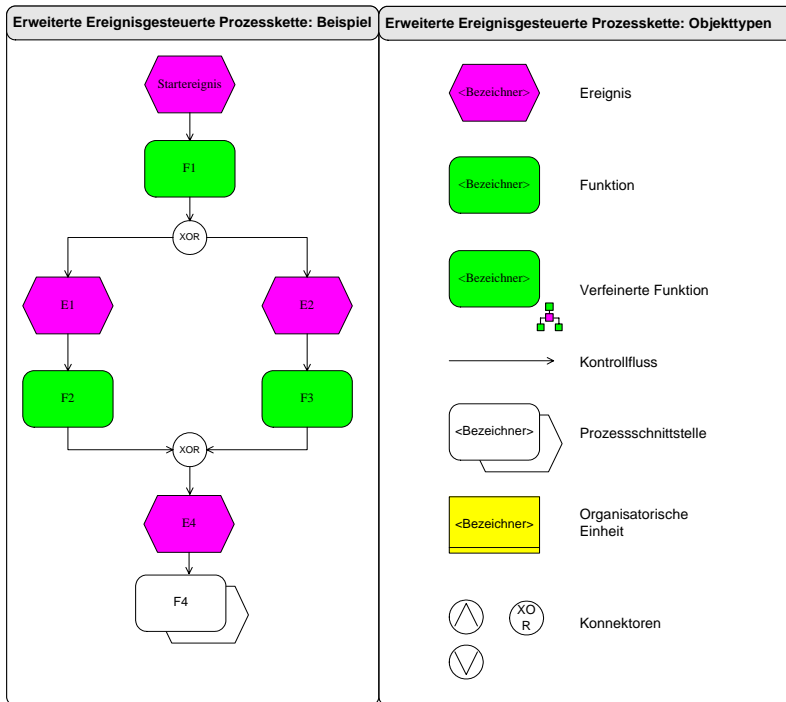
Erweiterte Ereignisgesteuerte Prozesskette: Beispiel

Startereignis

F1

XOR

E1

E2

F2

F3

XOR

E4

F4

Erweiterte Ereignisgesteuerte Prozesskette: Objekttypen

<Bezeichner>

Ereignis

<Bezeichner>

Funktion

<Bezeichner>

Verfeinerte Funktion

Kontrollfluss

<Bezeichner>

Prozessschnittstelle

<Bezeichner>

Organisatorische Einheit

XO R

Konnektoren